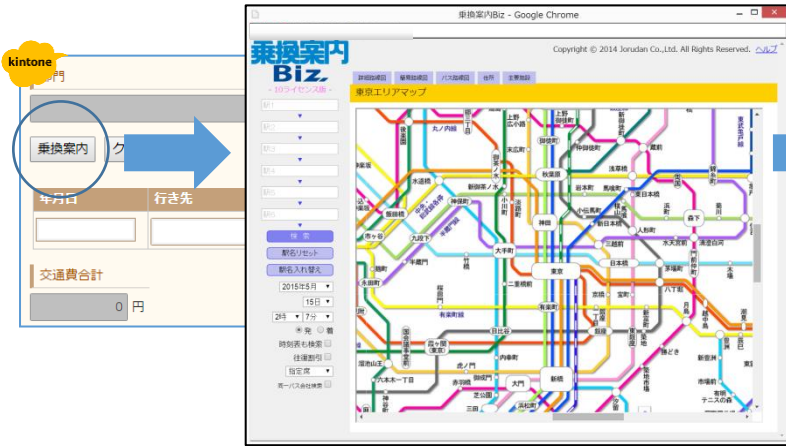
kintone

部門

乗換案内

ク

年月日

行き先

交通費合計

0 円

乗換案内Biz - Google Chrome

乗換案内 Biz

- 10ライセンス版 -

Copyright © 2014 Jorudan Co.,Ltd. All Rights Reserved. ヘルプ

詳細路線図

駅1

駅2

駅3

駅4

駅5

駅6

検索

駅名リセット

駅名入れ替え

2015年5月

15日

2時 7分

発 着

時刻表も検索

往復割引

指定席

東京エリアマップ

上野

秋葉原

神田

東京

有楽町

新橋

大手町

日本橋

九段下

飯田橋

市ケ谷

永田町

霞ケ関

虎ノ門

六本木一丁目

茅場町

八丁堀

門前仲町

森下

浅草橋

人形町

三越前

銀座

築地

大門

三田

赤羽橋

水道橋

後楽園

本郷三丁目

新御茶ノ水

竹橋

半蔵門

桜田門

日比谷

内幸町

溜池山王

国会議事堂前

勝どき

月島

豊洲

木場

東陽町

清澄白河

住吉

菊川

両国

蔵前

浅草

田原町

稲荷町

上野広小路

湯島

末広町

仲御徒町

新御徒町

岩本町

小伝馬町

馬喰町

東日本橋

水天宮前

京橋

宝町

新富町

東銀座

汐留

芝公園

御成門

神谷町

麻布十番

築地市場

辰巳

潮見

新木場

越中島

有明テニスの森